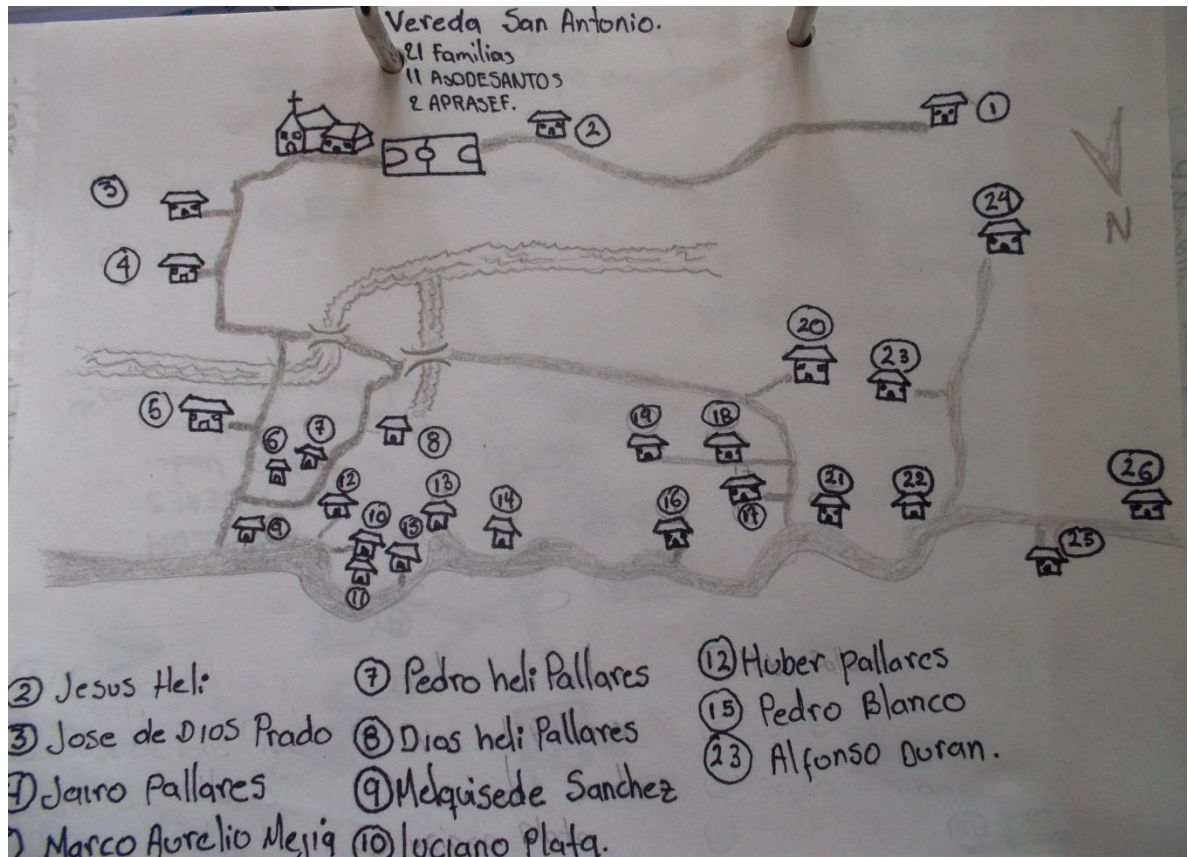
Vereda San Antonio.
21 familias
11 ASODESANTOS
2 APRASEF.

1
2
3
4
5
6
7
8
9
10
11
12
13
14
15
16
17
18
19
20
21
22
23
24
25
26
N

2 Jesus Heli
3 Jose de DIOS Prado
4 Jairo Pallares
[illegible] Marco Aurelio Mejia

7 Pedro heli Pallares
8 Dios heli Pallares
9 Melquisede Sanchez
10 luciano Plata.

12 Huber pallares
15 Pedro Blanco
23 Alfonso Duran.